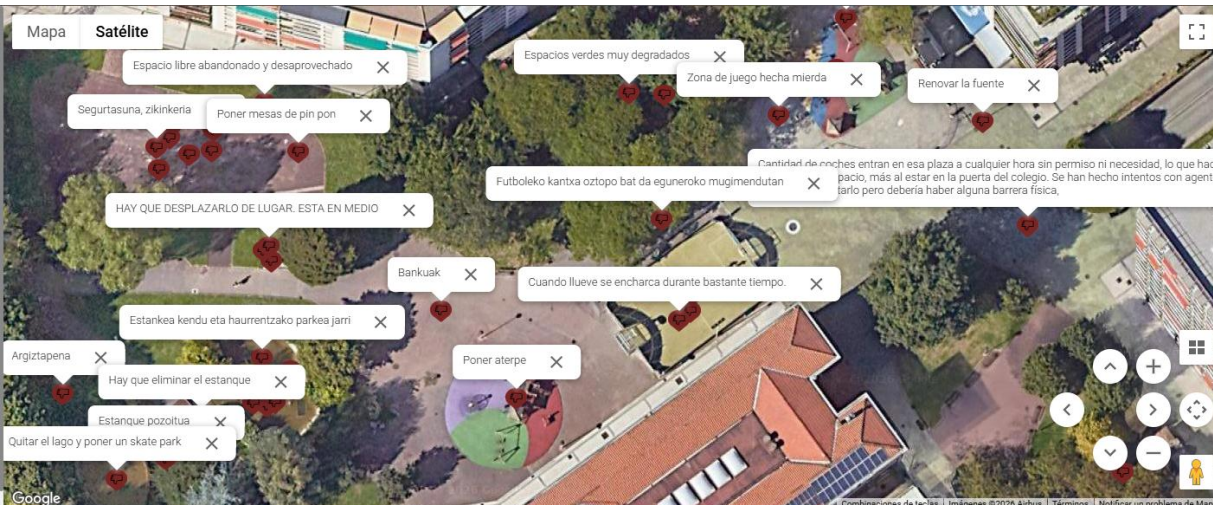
Mapa
Satélite

Espacio libre abandonado y desaprovechado

Espacios verdes muy degradados

Zona de juego hecha mierda

Renovar la fuente

Segurtasuna, zikinkeria

Poner mesas de pin pon

Cantidad de coches entran en esa plaza a cualquier hora sin permiso ni necesidad, lo que hac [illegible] pacio, más al estar en la puerta del colegio. Se han hecho intentos con agent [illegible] tarlo pero debería haber alguna barrera física,

Futboleko kantxa oztopo bat da eguneroko mugimendutan

HAY QUE DESPLAZARLO DE LUGAR. ESTA EN MEDIO

Bankuak

Cuando llueve se encharca durante bastante tiempo.

Estankea kendu eta haurrentzako parkea jarri

Argiztapena

Poner aterpe

Hay que eliminar el estanque

Estanque pozoitua

Quitar el lago y poner un skate park

Google

Combinaciones de teclas | Imágenes ©2026 Airbus | Términos | Notificar un problema de Ma